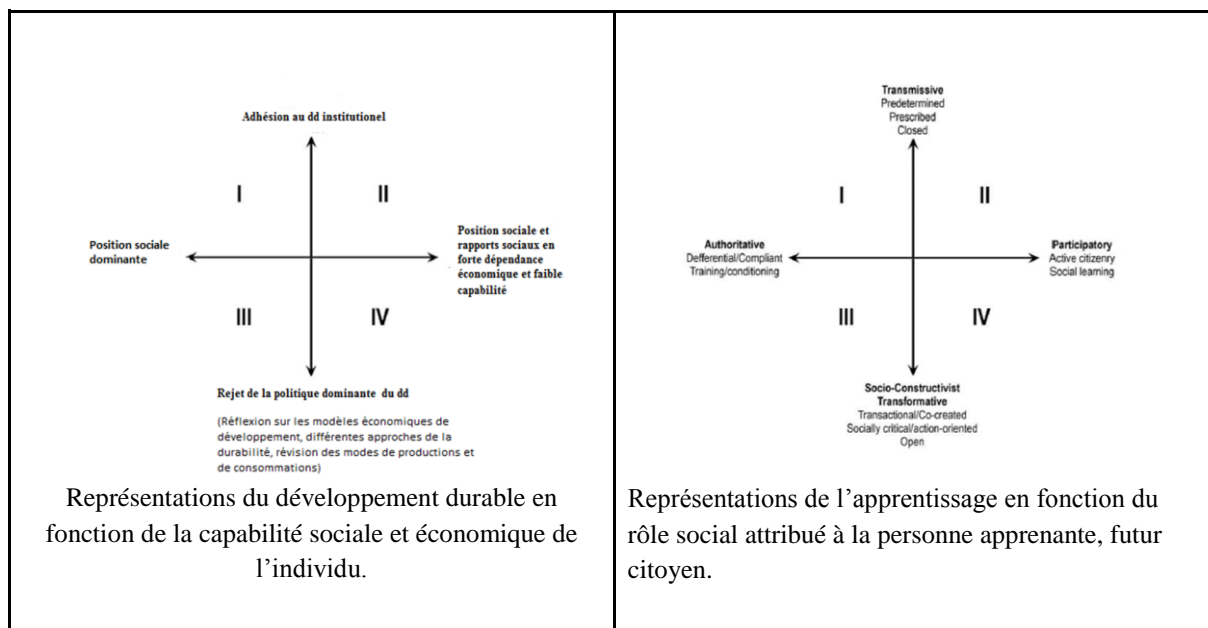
Adhésion au dd institutionel

I

II

Position sociale dominante

Position sociale et rapports sociaux en forte dépendance économique et faible capabilité

III

IV

Rejet de la politique dominante du dd

(Réflexion sur les modèles économiques de développement, différentes approches de la durabilité, révision des modes de productions et de consommations)

Représentations du développement durable en fonction de la capabilité sociale et économique de l'individu.

Transmissive
Predetermined
Prescribed
Closed

I

II

Authoritative
Defferential/Compliant
Training/conditioning

Participatory
Active citizenry
Social learning

III

IV

Socio-Constructivist
Transformative
Transactional/Co-created
Socially critical/action-oriented
Open

Représentations de l'apprentissage en fonction du rôle social attribué à la personne apprenante, futur citoyen.